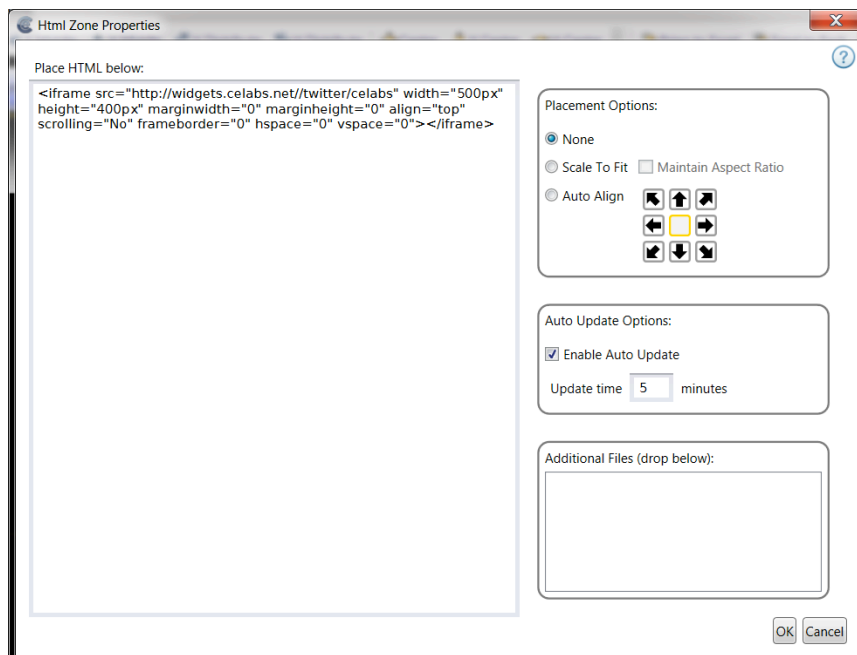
Html Zone Properties

Place HTML below:

<iframe src="http://widgets.celabs.net//twitter/celabs" width="500px" height="400px" marginwidth="0" marginheight="0" align="top" scrolling="No" frameborder="0" hspace="0" vspace="0"></iframe>

Placement Options:

None

Scale To Fit

Maintain Aspect Ratio

Auto Align

Auto Update Options:

Enable Auto Update

Update time 5 minutes

Additional Files (drop below):

OK Cancel